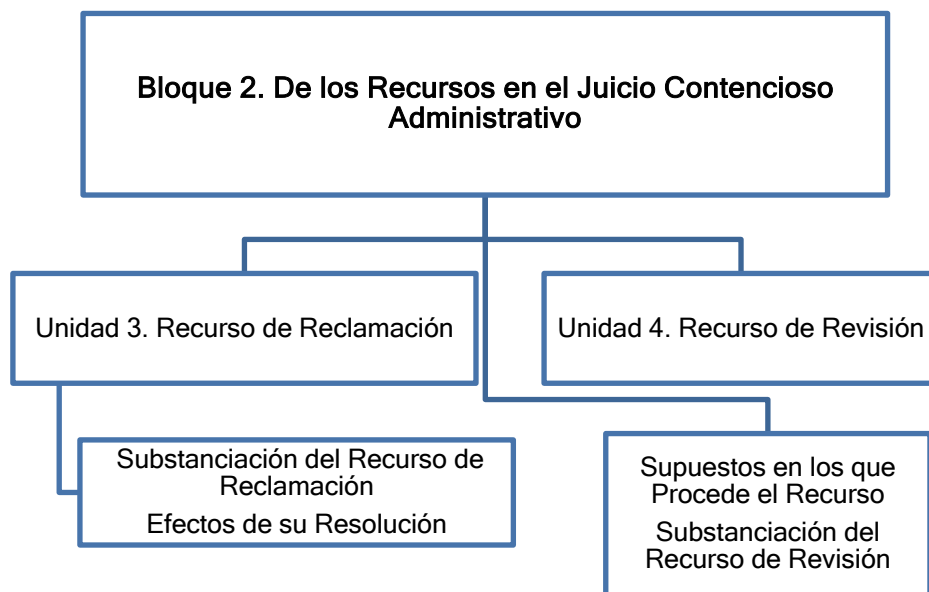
Bloque 2. De los Recursos en el Juicio Contencioso Administrativo

Unidad 3. Recurso de Reclamación

Unidad 4. Recurso de Revisión

Substanciación del Recurso de Reclamación

Efectos de su Resolución

Supuestos en los que Procede el Recurso

Substanciación del Recurso de Revisión